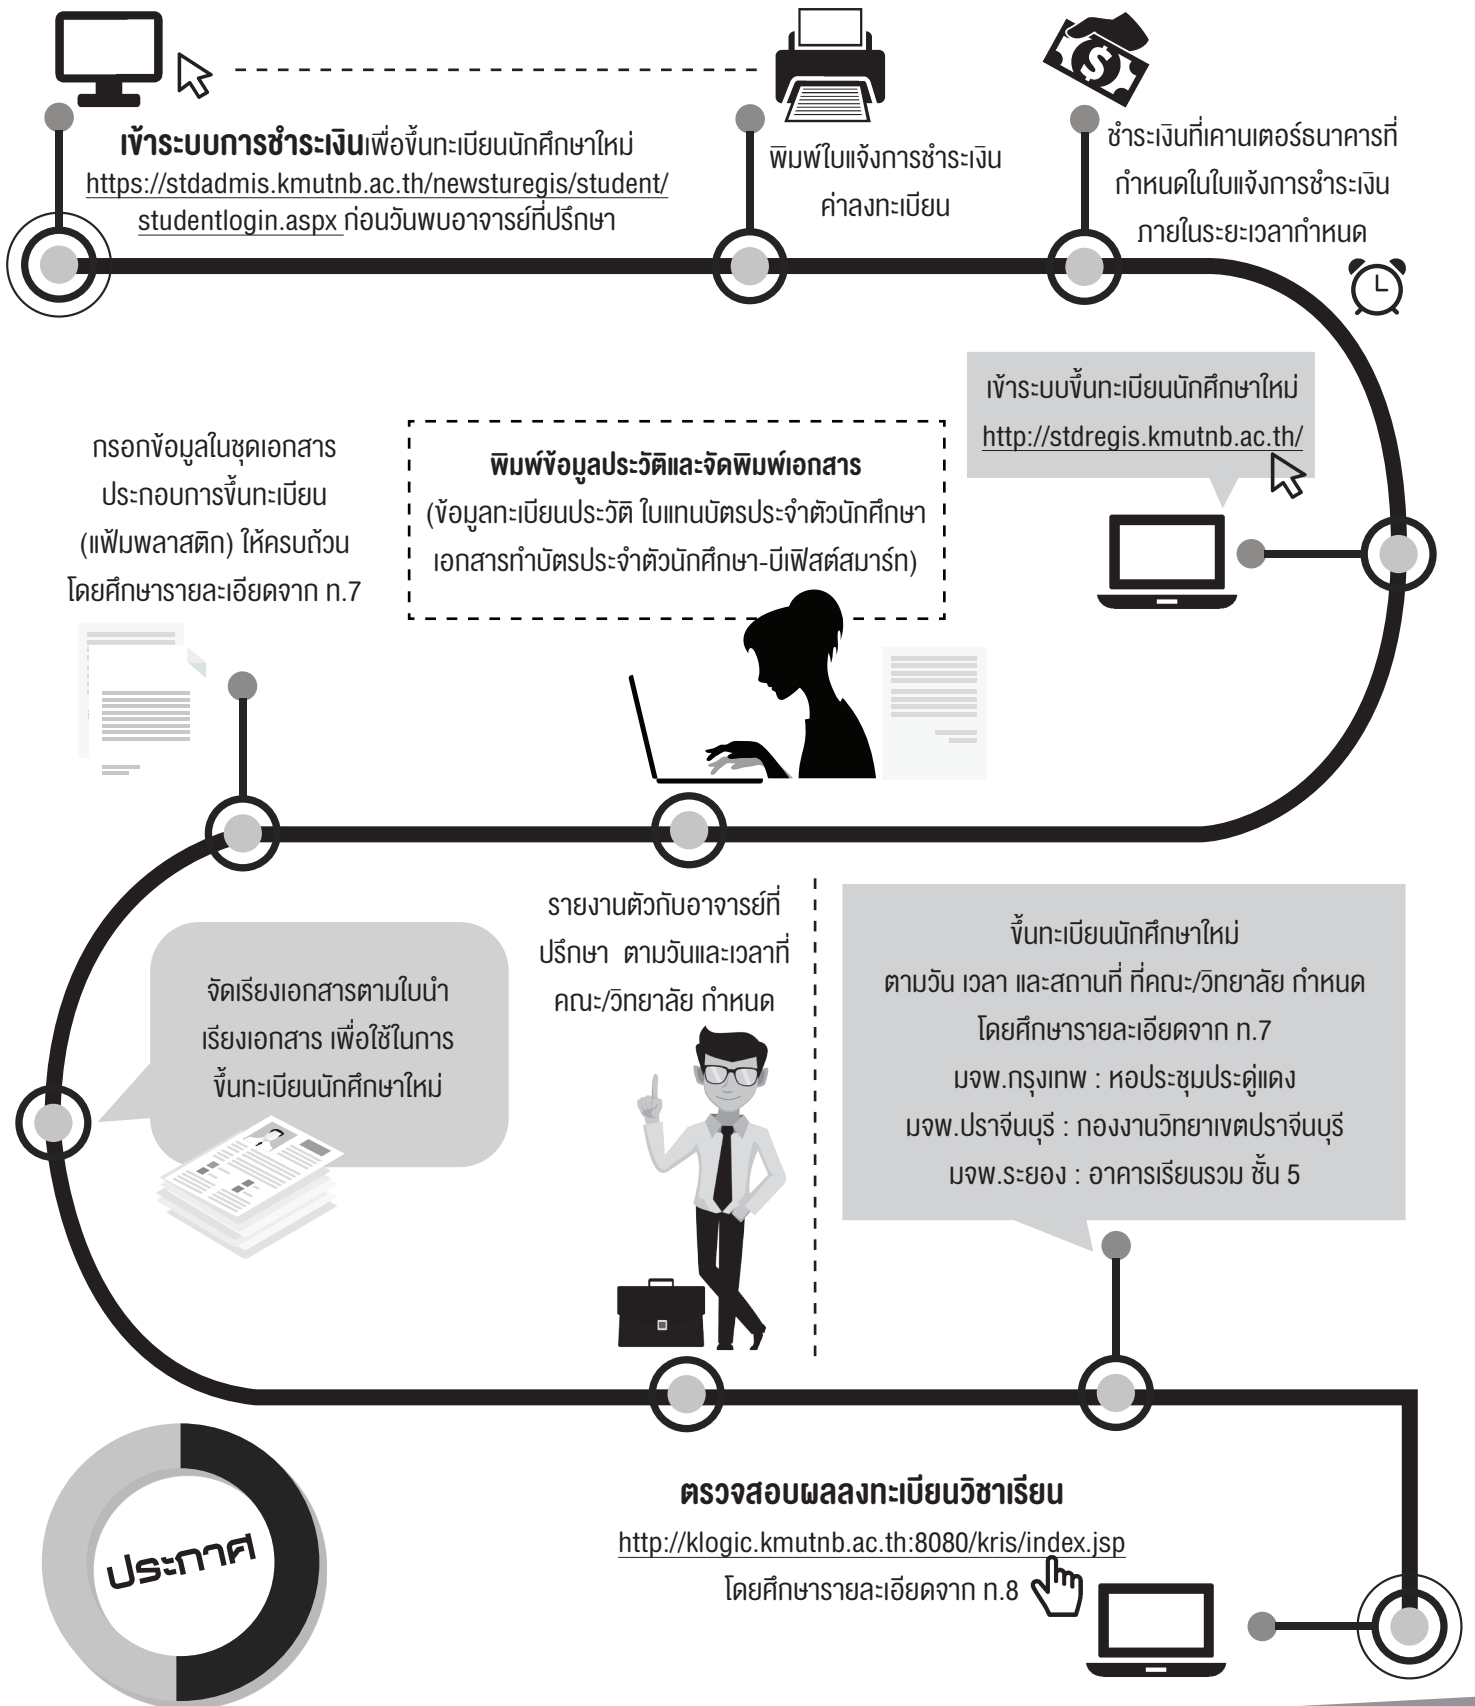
**เข้าระบบการชำระเงิน**เพื่อขึ้นทะเบียนนักศึกษาใหม่ https://stdadmis.kmutnb.ac.th/newsturegis/student/studentlogin.aspx ก่อนวันพบอาจารย์ที่ปรึกษา

พิมพ์ใบแจ้งการชำระเงินค่าลงทะเบียน

ชำระเงินที่เคาน์เตอร์ธนาคารที่กำหนดในใบแจ้งการชำระเงิน ภายในระยะเวลากำหนด

เข้าระบบขึ้นทะเบียนนักศึกษาใหม่ http://stdregis.kmutnb.ac.th/

**พิมพ์ข้อมูลประวัติและจัดพิมพ์เอกสาร**
(ข้อมูลทะเบียนประวัติ ใบแทนบัตรประจำตัวนักศึกษา เอกสารทำบัตรประจำตัวนักศึกษา-บีเฟิสต์สมาร์ท)

กรอกข้อมูลในชุดเอกสารประกอบการขึ้นทะเบียน (แฟ้มพลาสติก) ให้ครบถ้วน โดยศึกษารายละเอียดจาก ท.7

จัดเรียงเอกสารตามใบนำเรียงเอกสาร เพื่อใช้ในการขึ้นทะเบียนนักศึกษาใหม่

รายงานตัวกับอาจารย์ที่ปรึกษา ตามวันและเวลาที่คณะ/วิทยาลัย กำหนด

ขึ้นทะเบียนนักศึกษาใหม่
ตามวัน เวลา และสถานที่ ที่คณะ/วิทยาลัย กำหนด
โดยศึกษารายละเอียดจาก ท.7
มจพ.กรุงเทพ : หอประชุมประดู่แดง
มจพ.ปราจีนบุรี : กองงานวิทยาเขตปราจีนบุรี
มจพ.ระยอง : อาคารเรียนรวม ชั้น 5

**ตรวจสอบผลลงทะเบียนวิชาเรียน**
http://klogic.kmutnb.ac.th:8080/kris/index.jsp
โดยศึกษารายละเอียดจาก ท.8

ประกาศ